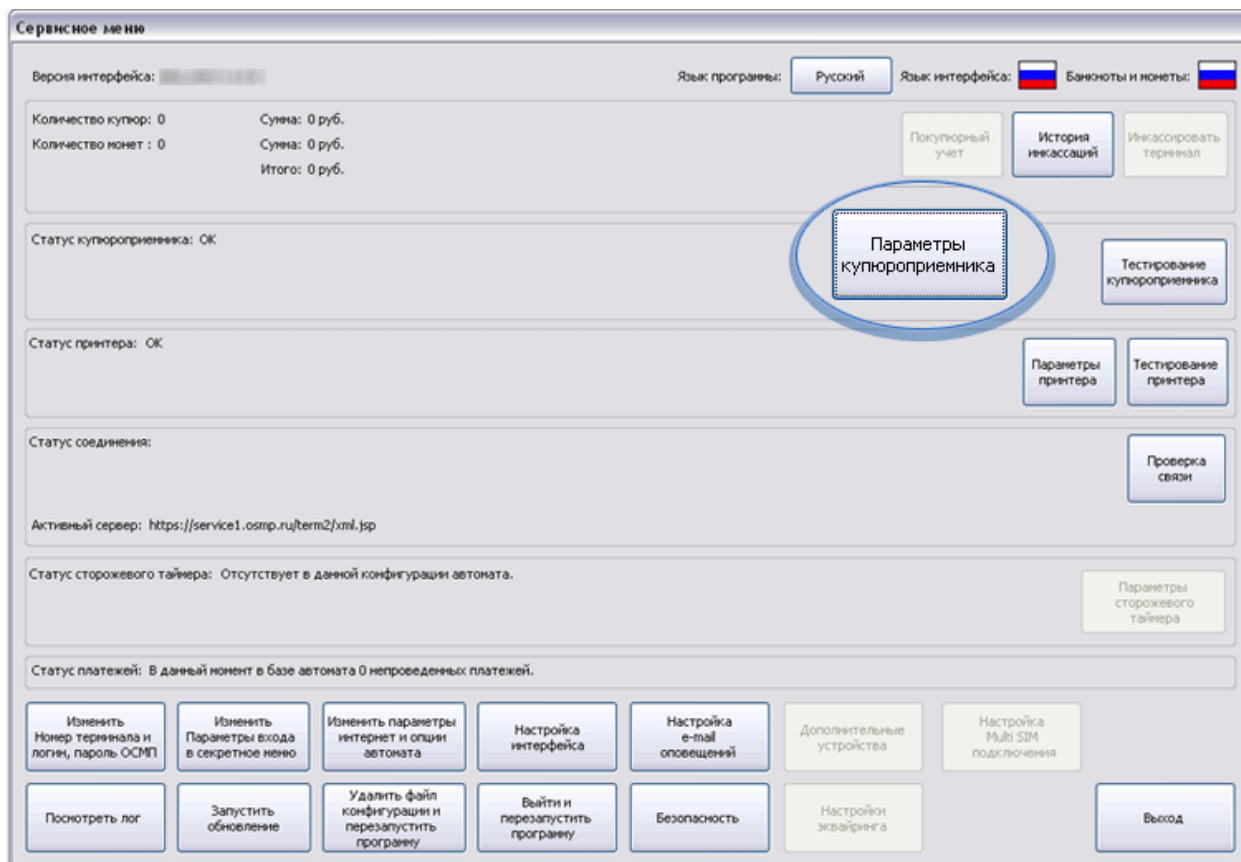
Сервисное меню

Версия интерфейса: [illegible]

Язык программы: Русский Язык интерфейса: Банкноты и монеты:

Количество купюр: 0
Количество монет : 0

Сумма: 0 руб.
Сумма: 0 руб.
Итого: 0 руб.

Покупюрный учет
История инкассаций
Инкассировать терминал

Статус купюроприемника: OK

Параметры купюроприемника
Тестирование купюроприемника

Статус принтера: OK

Параметры принтера
Тестирование принтера

Статус соединения:

Активный сервер: https://service1.osmp.ru/term2/xml.jsp

Проверка связи

Статус сторожевого таймера: Отсутствует в данной конфигурации автомата.

Параметры сторожевого таймера

Статус платежей: В данный момент в базе автомата 0 непроведенных платежей.

Изменить Номер терминала и логин, пароль ОСМП
Изменить Параметры входа в секретное меню
Изменить параметры интернет и опции автомата
Настройка интерфейса
Настройка e-mail оповещений
Дополнительные устройства
Настройка Multi SIM подключения

Посмотреть лог
Запустить обновление
Удалить файл конфигурации и перезапустить программу
Выйти и перезапустить программу
Безопасность
Настройки эквайринга
Выход